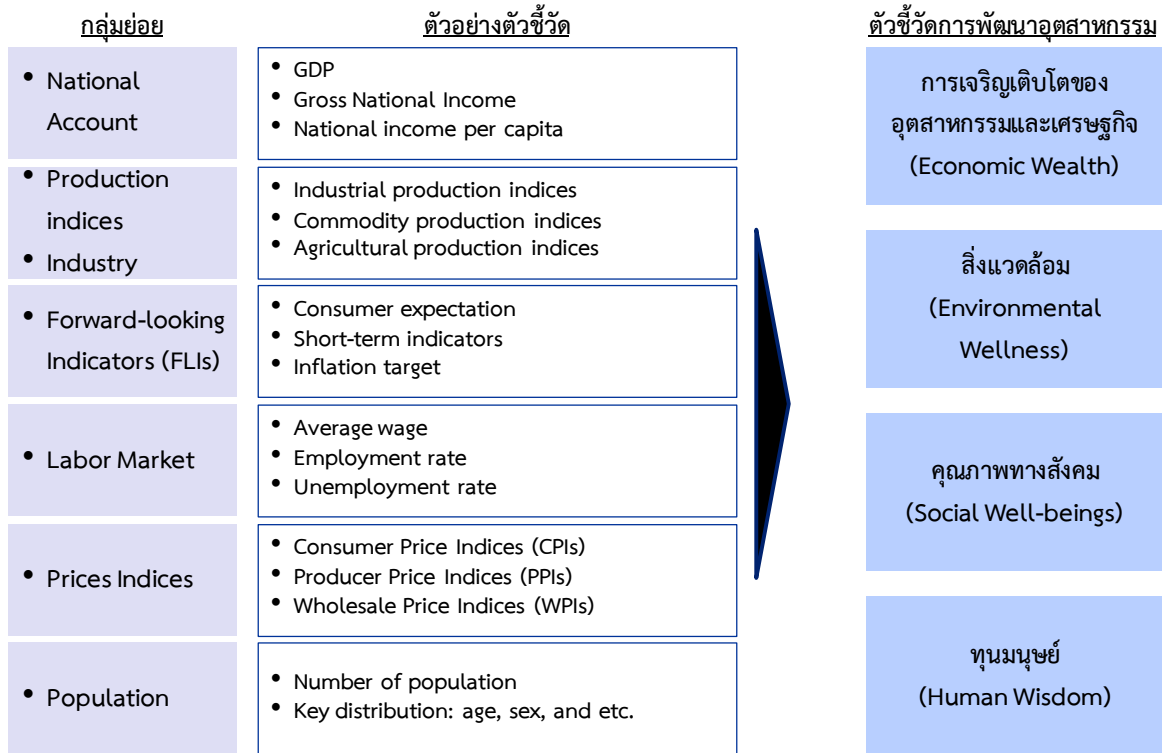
กลุ่มย่อย

ตัวอย่างตัวชี้วัด

ตัวชี้วัดการพัฒนาอุตสาหกรรม

• National Account

• GDP
• Gross National Income
• National income per capita

• Production indices
• Industry

• Industrial production indices
• Commodity production indices
• Agricultural production indices

• Forward-looking Indicators (FLIs)

• Consumer expectation
• Short-term indicators
• Inflation target

• Labor Market

• Average wage
• Employment rate
• Unemployment rate

• Prices Indices

• Consumer Price Indices (CPIs)
• Producer Price Indices (PPIs)
• Wholesale Price Indices (WPIs)

• Population

• Number of population
• Key distribution: age, sex, and etc.

การเจริญเติบโตของอุตสาหกรรมและเศรษฐกิจ (Economic Wealth)

สิ่งแวดล้อม (Environmental Wellness)

คุณภาพทางสังคม (Social Well-beings)

ทุนมนุษย์ (Human Wisdom)